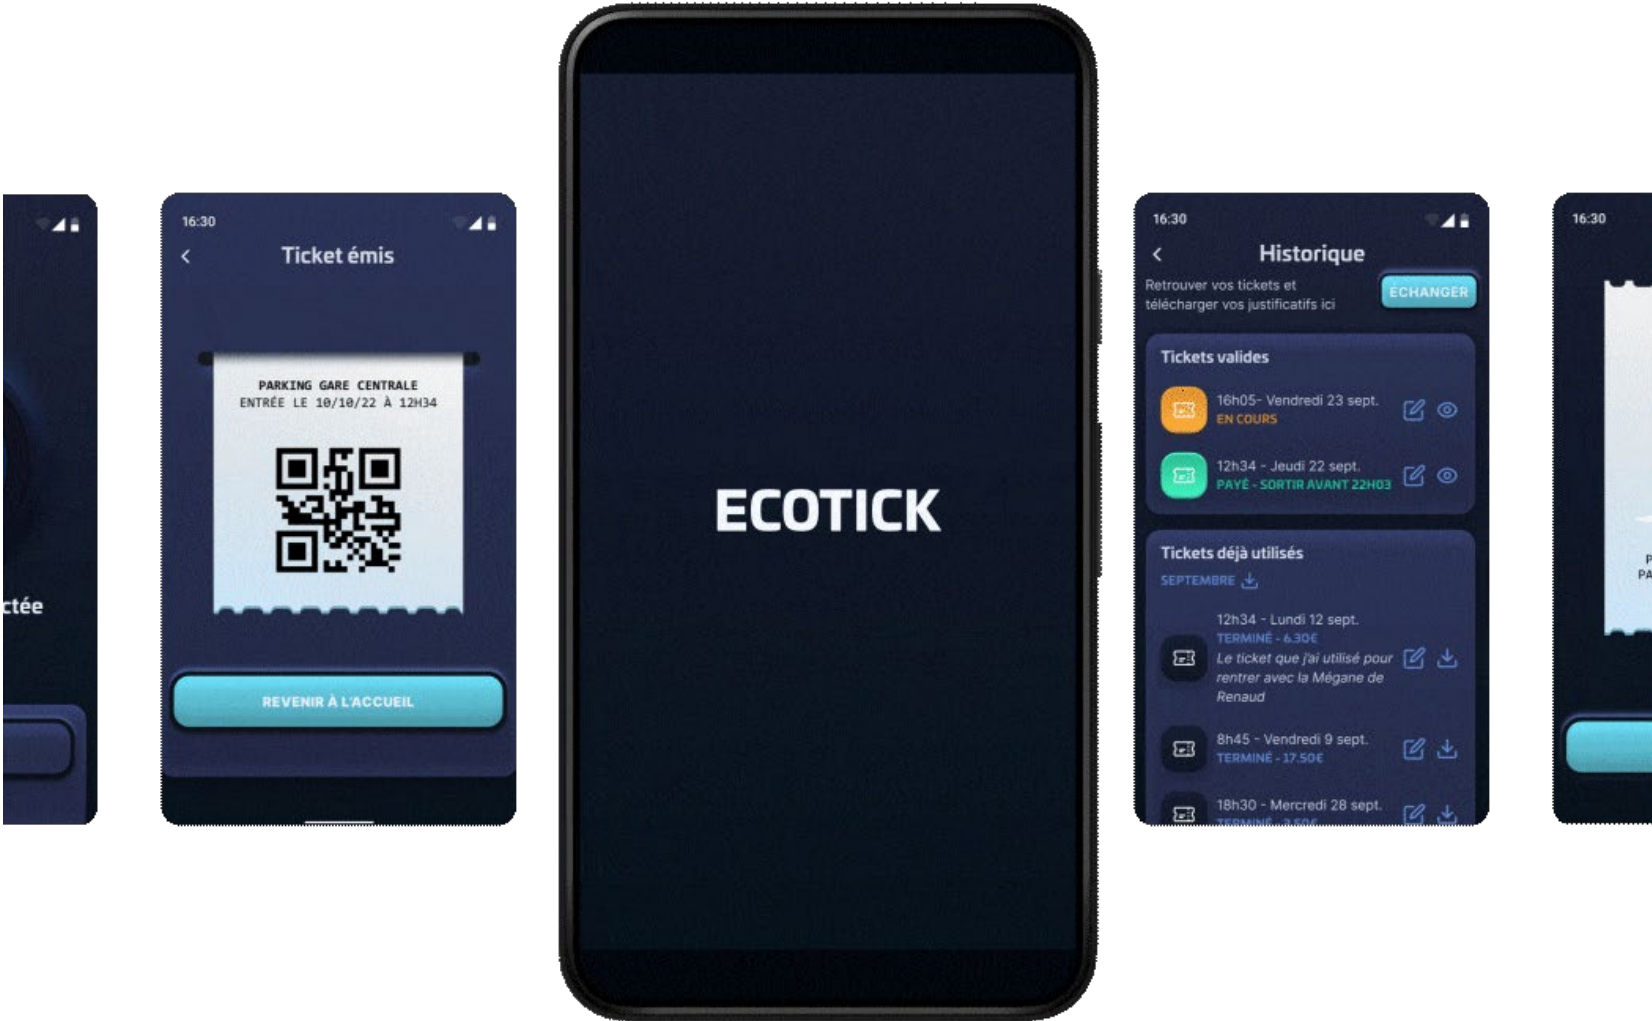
ctée

16:30

Ticket émis

PARKING GARE CENTRALE
ENTRÉE LE 10/10/22 À 12H34

REVENIR À L'ACCUEIL

ECOTICK

16:30

Historique

Retrouver vos tickets et télécharger vos justificatifs ici

ÉCHANGER

Tickets valides

16h05- Vendredi 23 sept.
EN COURS

12h34 - Jeudi 22 sept.
PAYÉ - SORTIR AVANT 22H03

Tickets déjà utilisés

SEPTEMBRE

12h34 - Lundi 12 sept.
TERMINÉ - 6.30€
Le ticket que j'ai utilisé pour rentrer avec la Mégane de Renaud

8h45 - Vendredi 9 sept.
TERMINÉ - 17.50€

18h30 - Mercredi 28 sept.
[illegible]

16:30

P
PA